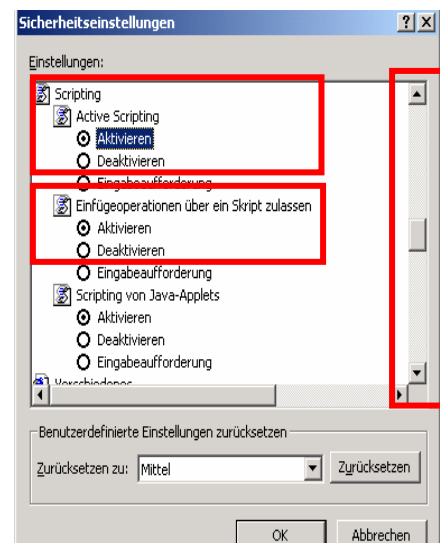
Sicherheitseinstellungen ? X

Einstellungen:

Scripting
Active Scripting
Aktivieren
Deaktivieren
Eingabeaufforderung
Einfügeoperationen über ein Skript zulassen
Aktivieren
Deaktivieren
Eingabeaufforderung
Scripting von Java-Applets
Aktivieren
Deaktivieren
Eingabeaufforderung
Verschiedenes

Benutzerdefinierte Einstellungen zurücksetzen

Zurücksetzen zu: Mittel Zurücksetzen

OK Abbrechen